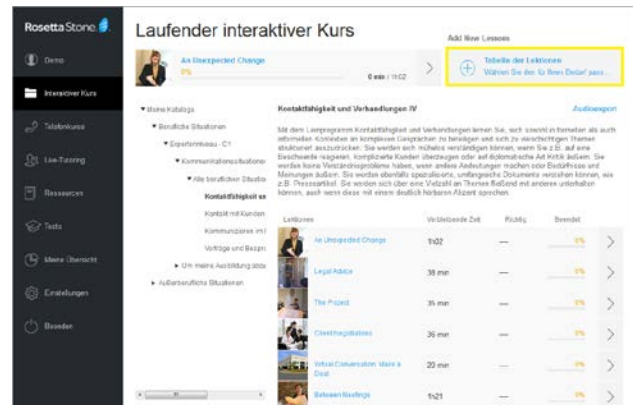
Rosetta Stone

Demo

Interaktiver Kurs

Telefonkurse

Live-Tutoring

Ressourcen

Tests

Meine Übersicht

Einstellungen

Beenden

Laufender interaktiver Kurs

An Unexpected Change
0%
0 min / 1h02

Add New Lessons

Tabelle der Lektionen
Wählen Sie den für Ihren Bedarf pass...

▾ Meine Kataloge
▾ Berufliche Situationen
▾ Expertenniveau - C1
▾ Kommunikationssituatione
▾ Alle beruflichen Situatio
Kontaktfähigkeit un
Kontakt mit Kunden
Kommunizieren im I
Vorträge und Bespre
▸ Um meine Ausbildung abzu
▸ Außerberufliche Situationen

Kontaktfähigkeit und Verhandlungen IV

Audioexport

Mit dem Lernprogramm Kontaktfähigkeit und Verhandlungen lernen Sie, sich sowohl in formellen als auch informellen Kontexten an komplexen Gesprächen zu beteiligen und sich zu verschiedenen Themen strukturiert auszudrücken. Sie werden sich mühelos verständigen können, wenn Sie z.B. auf eine Beschwerde reagieren, komplizierte Kunden überzeugen oder auf diplomatische Art Kritik äußern. Sie werden keine Verständnisprobleme haben, wenn andere Andeutungen machen oder Bedürfnisse und Meinungen äußern. Sie werden ebenfalls spezialisierte, umfangreiche Dokumente verstehen können, wie z.B. Presseartikel. Sie werden sich über eine Vielzahl an Themen fließend mit anderen unterhalten können, auch wenn diese nur einen deutlich hörbaren Akzent sprechen.

| Lektionen | Verbleibende Zeit | Richtig | Beendet |
|---|---|---|---|
| An Unexpected Change | 1h02 | — | 0% |
| Legal Advice | 38 min | — | 0% |
| The Project | 35 min | — | 0% |
| Client Negotiations | 36 min | — | 0% |
| Virtual Conversation: Make a Deal | 20 min | — | 0% |
| Between Meetings | 1h21 | — | 0% |